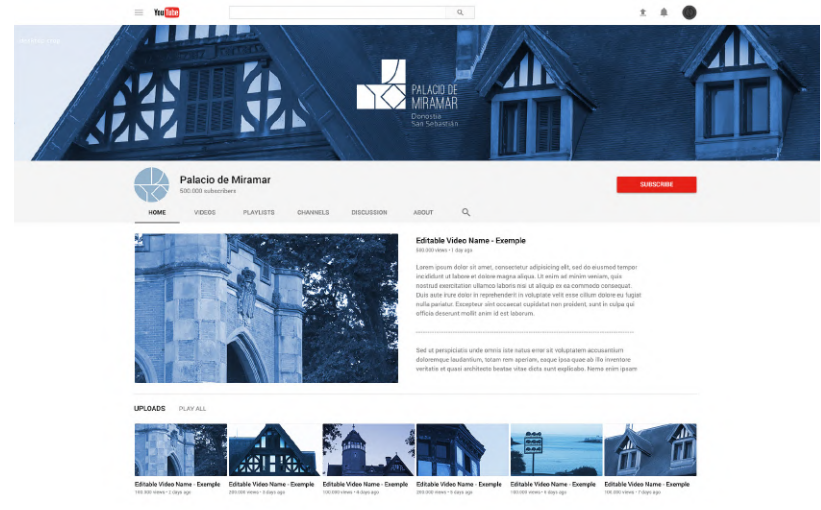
YouTube

PALACIO DE MIRAMAR
Donostia San Sebastián

Palacio de Miramar
500.000 subscribers

SUBSCRIBE

HOME VIDEOS PLAYLISTS CHANNELS DISCUSSION ABOUT

Editable Video Name - Exemple
500.000 views • 1 day ago

Lorem ipsum dolor sit amet, consectetur adipisicing elit, sed do eiusmod tempor incididunt ut labore et dolore magna aliqua. Ut enim ad minim veniam, quis nostrud exercitation ullamco laboris nisi ut aliquip ex ea commodo consequat. Duis aute irure dolor in reprehenderit in voluptate velit esse cillum dolore eu fugiat nulla pariatur. Excepteur sint occaecat cupidatat non proident, sunt in culpa qui officia deserunt mollit anim id est laborum.

Sed ut perspiciatis unde omnis iste natus error sit voluptatem accusantium doloremque laudantium, totam rem aperiam, eaque ipsa quae ab illo inventore veritatis et quasi architecto beatae vitae dicta sunt explicabo. Nemo enim ipsam

UPLOADS PLAY ALL

Editable Video Name - Exemple
100.000 views • 2 days ago

Editable Video Name - Exemple
200.000 views • 3 days ago

Editable Video Name - Exemple
100.000 views • 4 days ago

Editable Video Name - Exemple
200.000 views • 5 days ago

Editable Video Name - Exemple
100.000 views • 6 days ago

Editable Video Name - Exemple
100.000 views • 7 days ago